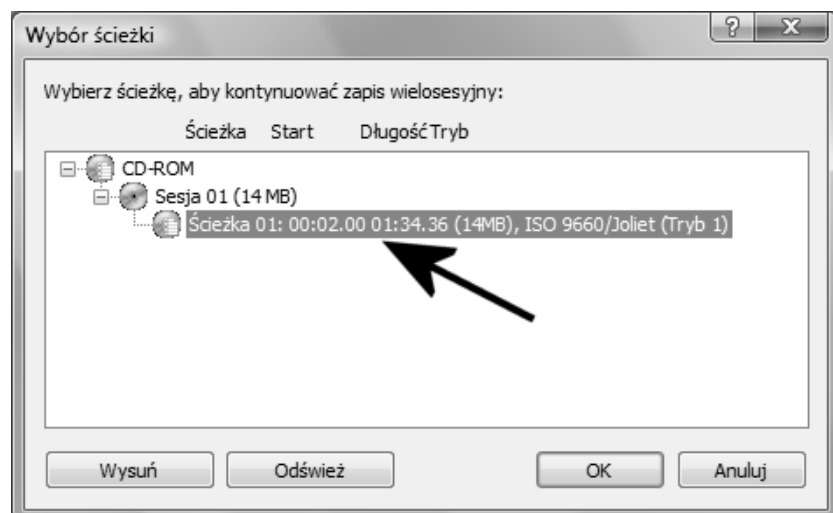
Wybór ścieżki

?

X

Wybierz ścieżkę, aby kontynuować zapis wielosesyjny:

Ścieżka Start Długość Tryb

CD-ROM

Sesja 01 (14 MB)

Ścieżka 01: 00:02.00 01:34.36 (14MB), ISO 9660/Joliet (Tryb 1)

Wysuń

Odśwież

OK

Anuluj